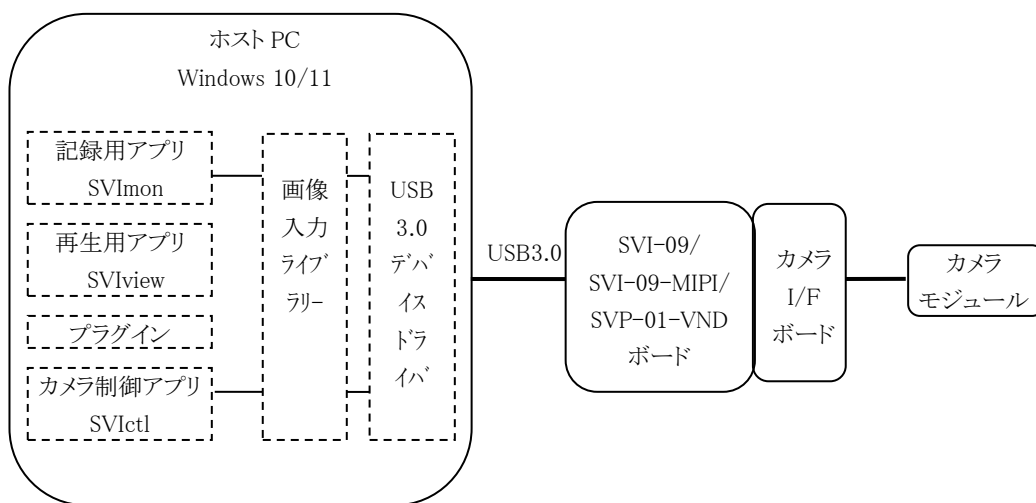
ホスト PC
Windows 10/11

記録用アプリ
SVImon

再生用アプリ
SVIview

プラグイン

カメラ制御アプリ
SVIctl

画像
入力
ライブ
ラリー

USB
3.0
デバ
イス
ドラ
イバ

USB3.0

SVI-09/
SVI-09-MIPI/
SVP-01-VND
ボード

カメラ
I/F
ボード

カメラ
モジュール